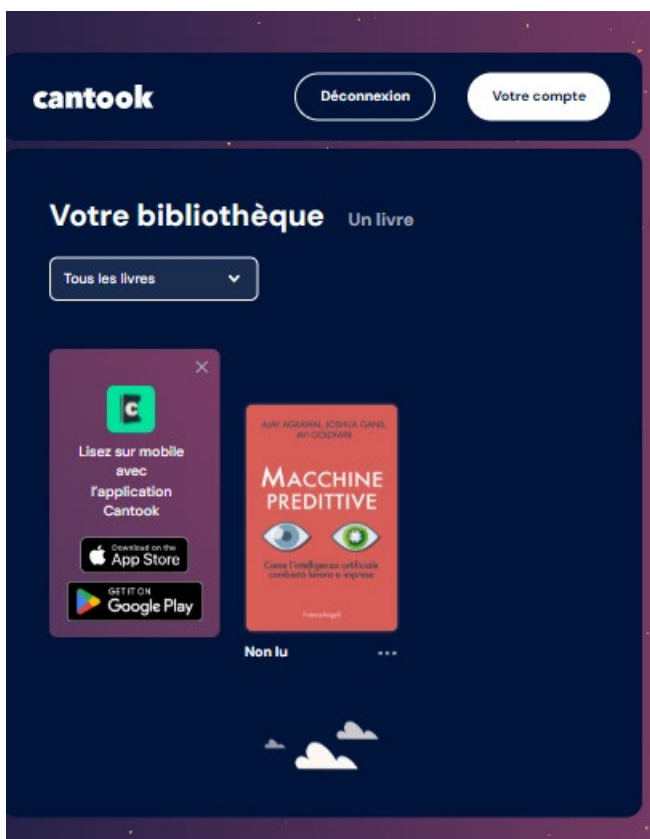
cantook

Déconnexion

Votre compte

Votre bibliothèque Un livre

Tous les livres

Lisez sur mobile avec l'application Cantook

Download on the App Store

GET IT ON Google Play

AJAY AGRAWAL, JOSHUA GANS, AVI GOLDFARB

MACCHINE PREDITTIVE

Come l'intelligenza artificiale cambierà lavoro e impresa

FrancoAngeli

Non lu